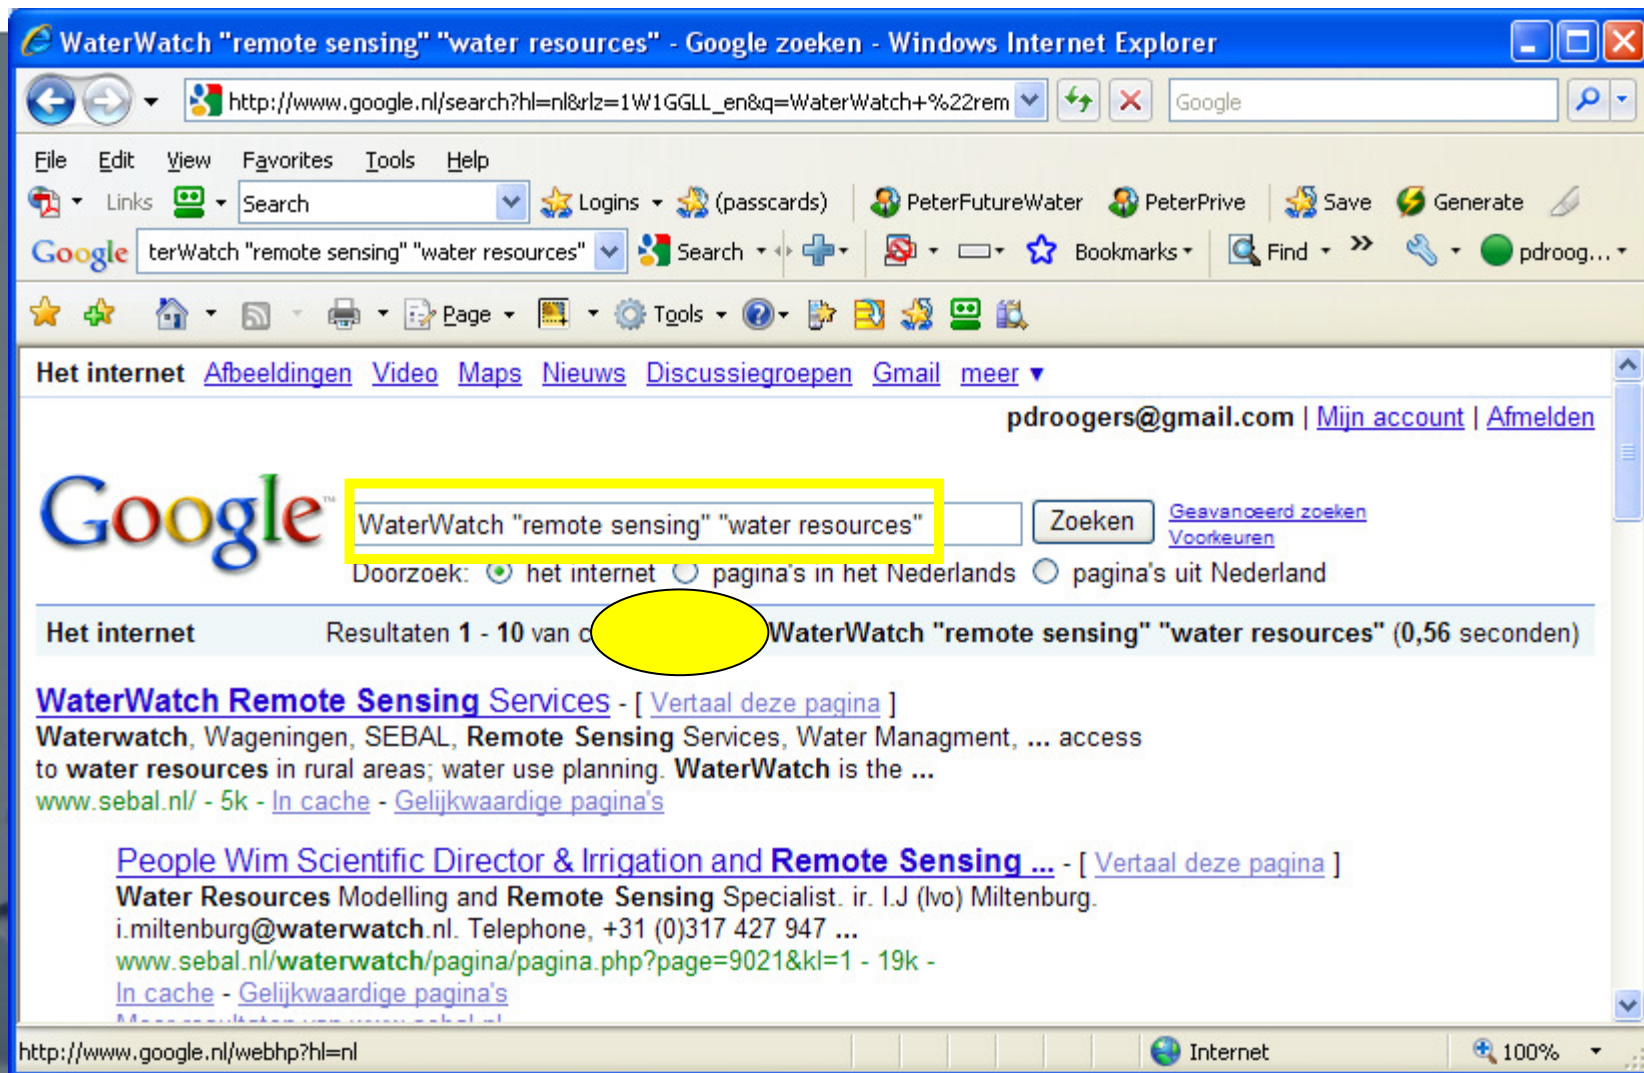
WaterWatch "remote sensing" "water resources" - Google zoeken - Windows Internet Explorer

http://www.google.nl/search?hl=nl&rlz=1W1GGLL_en&q=WaterWatch+%22rem

Google

File Edit View Favorites Tools Help

Links Search Logins (passcards) PeterFutureWater PeterPrive Save Generate

Google terWatch "remote sensing" "water resources" Search Bookmarks Find pdroog...

Page Tools

Het internet Afbeeldingen Video Maps Nieuws Discussiegroepen Gmail meer ▾

pdroogers@gmail.com | Mijn account | Afmelden

Google

WaterWatch "remote sensing" "water resources" Zoeken Geavanceerd zoeken Voorkeuren

Doorzoek: het internet pagina's in het Nederlands pagina's uit Nederland

Het internet Resultaten 1 - 10 van c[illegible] WaterWatch "remote sensing" "water resources" (0,56 seconden)

WaterWatch Remote Sensing Services - [ Vertaal deze pagina ]
Waterwatch, Wageningen, SEBAL, Remote Sensing Services, Water Managment, ... access to water resources in rural areas; water use planning. WaterWatch is the ...
www.sebal.nl/ - 5k - In cache - Gelijkwaardige pagina's

People Wim Scientific Director & Irrigation and Remote Sensing ... - [ Vertaal deze pagina ]
Water Resources Modelling and Remote Sensing Specialist. ir. I.J (Ivo) Miltenburg. i.miltenburg@waterwatch.nl. Telephone, +31 (0)317 427 947 ...
www.sebal.nl/waterwatch/pagina/pagina.php?page=9021&kl=1 - 19k -
In cache - Gelijkwaardige pagina's

http://www.google.nl/webhp?hl=nl Internet 100%